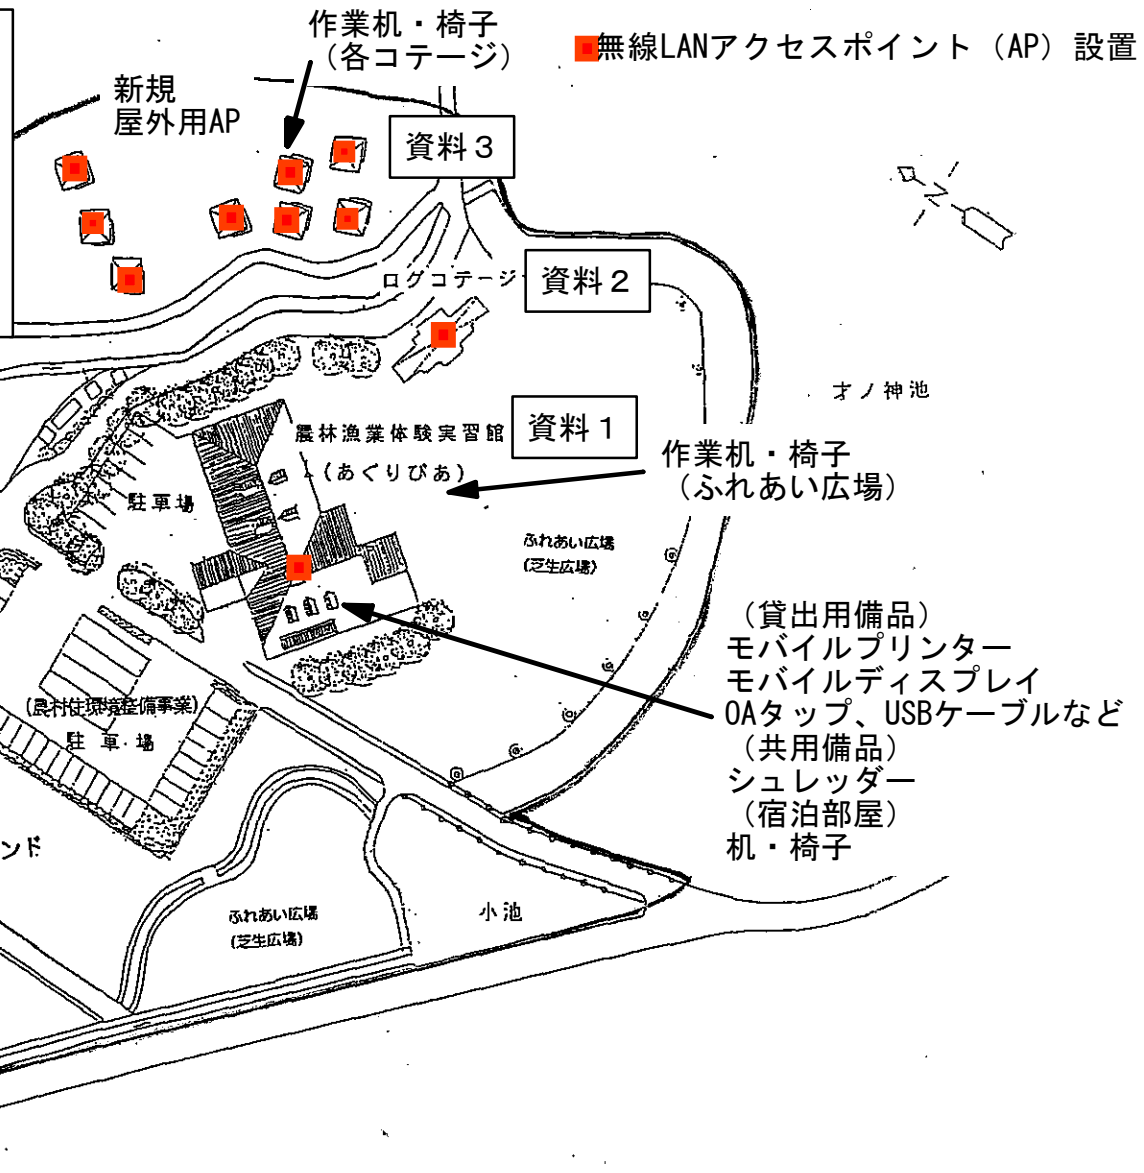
作業机・椅子
（各コテージ）

無線LANアクセスポイント（AP）設置

新規
屋外用AP

資料３

N

ログコテージ

資料２

オノ神池

農林漁業体験実習館
（あぐりぴあ）

資料１

作業机・椅子
（ふれあい広場）

駐車場

ふれあい広場
（芝生広場）

（貸出用備品）
モバイルプリンター
モバイルディスプレイ
OAタップ、USBケーブルなど
（共用備品）
シュレッダー
（宿泊部屋）
机・椅子

（農村住環境整備事業）
駐車場

ンド

ふれあい広場
（芝生広場）

小池